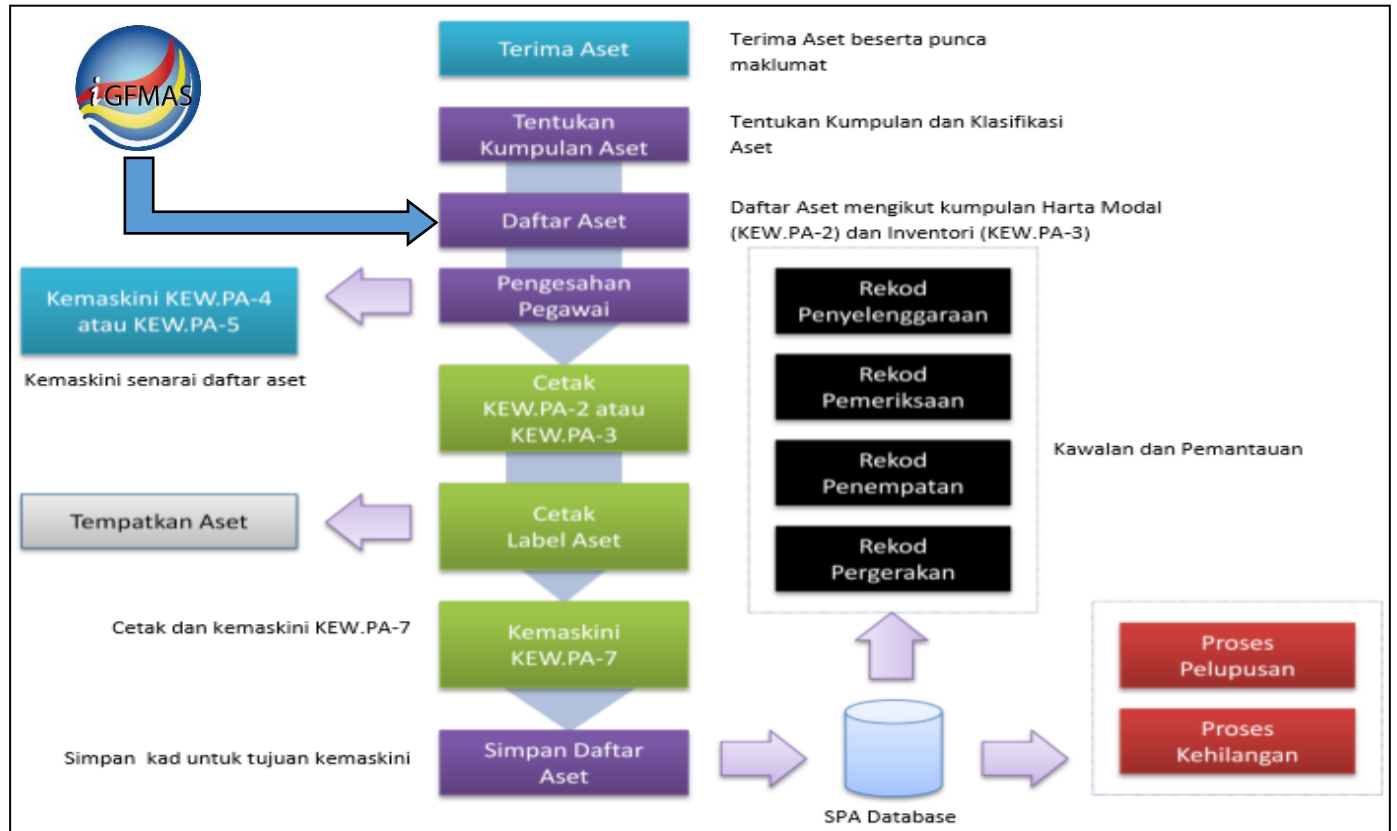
iGFMAS

Terima Aset

Terima Aset beserta punca maklumat

Tentukan Kumpulan Aset

Tentukan Kumpulan dan Klasifikasi Aset

Daftar Aset

Daftar Aset mengikut kumpulan Harta Modal (KEW.PA-2) dan Inventori (KEW.PA-3)

Pengesahan Pegawai

Kemaskini KEW.PA-4 atau KEW.PA-5

Kemaskini senarai daftar aset

Cetak KEW.PA-2 atau KEW.PA-3

Tempatkan Aset

Cetak Label Aset

Cetak dan kemaskini KEW.PA-7

Kemaskini KEW.PA-7

Simpan kad untuk tujuan kemaskini

Simpan Daftar Aset

Rekod Penyelenggaraan

Rekod Pemeriksaan

Rekod Penempatan

Rekod Pergerakan

Kawalan dan Pemantauan

SPA Database

Proses Pelupusan

Proses Kehilangan